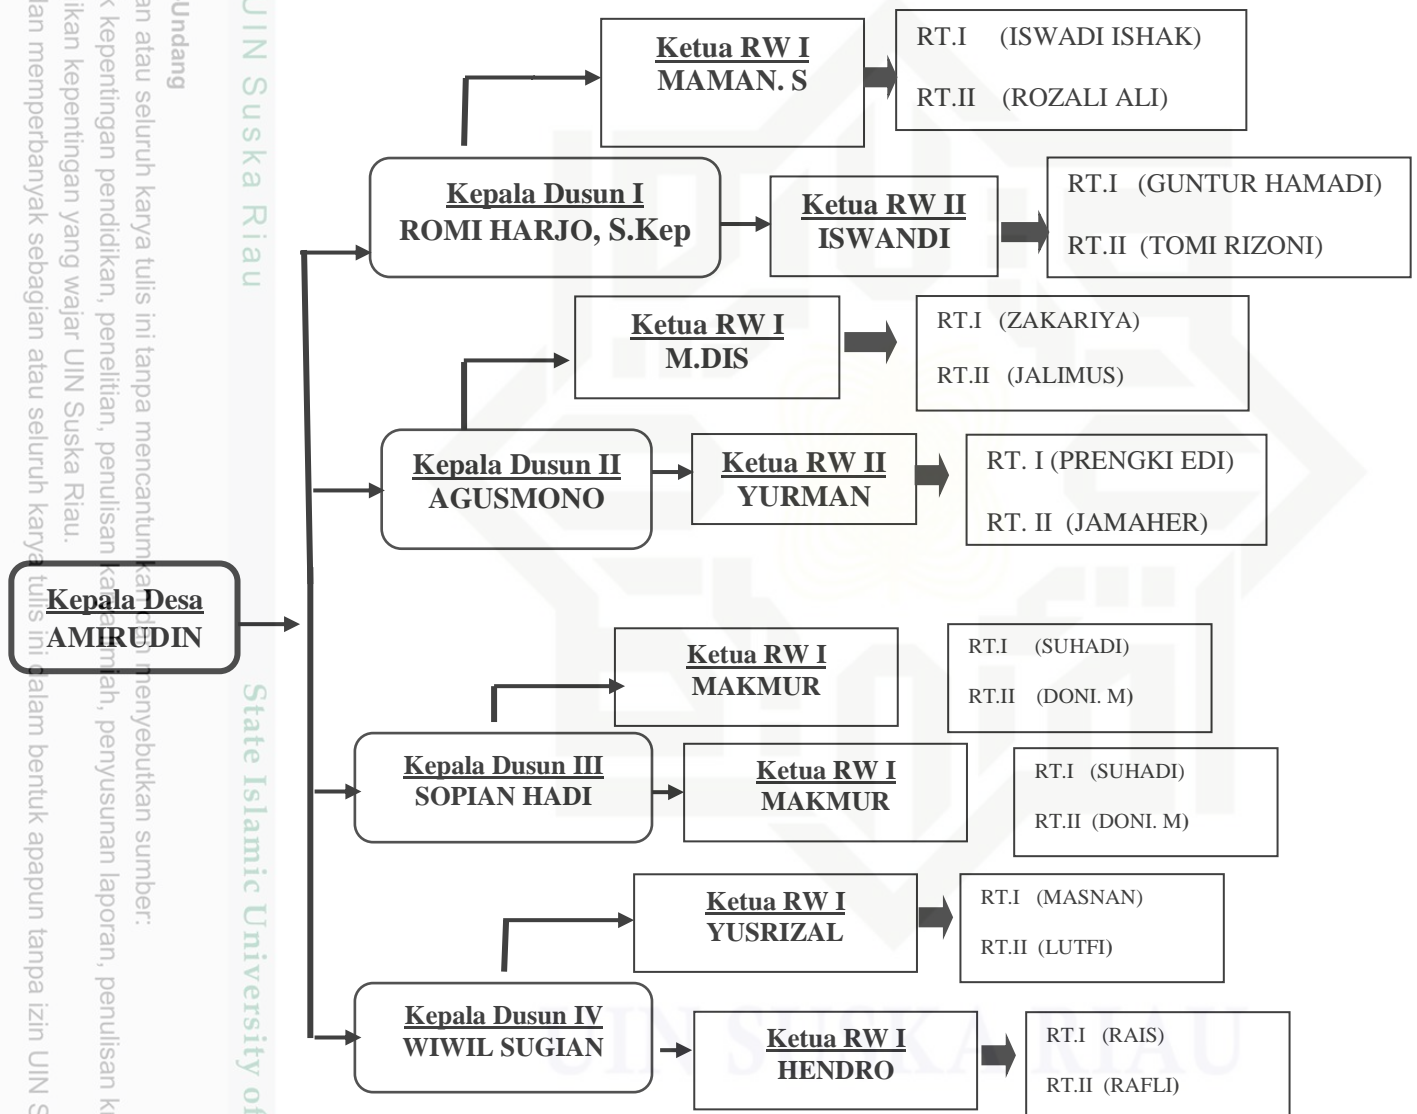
Undang
an atau seluruh karya tulis ini tanpa mencantumkan dan menyebutkan sumber:
k kepentingan pendidikan, penelitian, penulisan karya ilmiah, penyusunan laporan, penulisan k
ikan kepentingan yang wajar UIN Suska Riau.
lan memperbanyak sebagian atau seluruh karya tulis ini dalam bentuk apapun tanpa izin UIN S

UIN Suska Riau

State Islamic University of

Kepala Desa
AMIRUDIN

Kepala Dusun I
ROMI HARJO, S.Kep

Ketua RW I
MAMAN. S

RT.I (ISWADI ISHAK)
RT.II (ROZALI ALI)

Ketua RW II
ISWANDI

RT.I (GUNTUR HAMADI)
RT.II (TOMI RIZONI)

Kepala Dusun II
AGUSMONO

Ketua RW I
M.DIS

RT.I (ZAKARIYA)
RT.II (JALIMUS)

Ketua RW II
YURMAN

RT. I (PRENGKI EDI)
RT. II (JAMAHER)

Kepala Dusun III
SOPIAN HADI

Ketua RW I
MAKMUR

RT.I (SUHADI)
RT.II (DONI. M)

Ketua RW I
MAKMUR

RT.I (SUHADI)
RT.II (DONI. M)

Kepala Dusun IV
WIWIL SUGIAN

Ketua RW I
YUSRIZAL

RT.I (MASNAN)
RT.II (LUTFI)

Ketua RW I
HENDRO

RT.I (RAIS)
RT.II (RAFLI)

UIN SUSKA RIAU